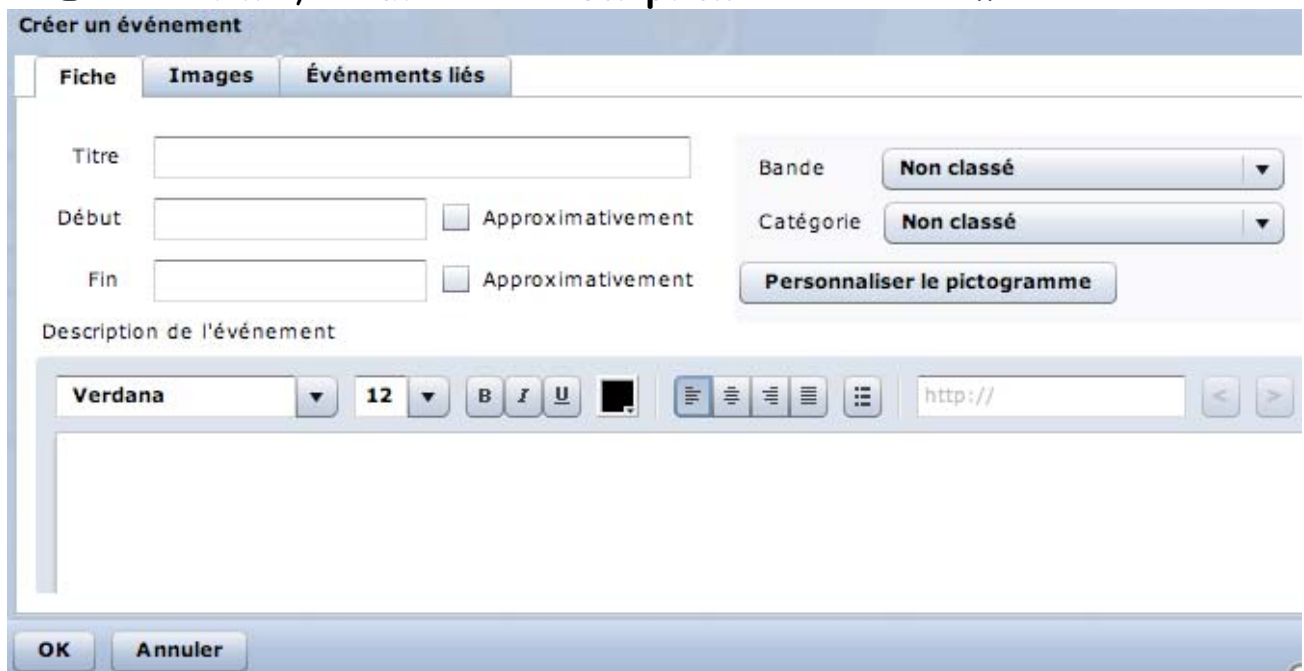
Créer un événement

Fiche | Images | Événements liés

Titre

Début
Approximativement

Fin
Approximativement

Bande
Non classé

Catégorie
Non classé

Personnaliser le pictogramme

Description de l'événement

Verdana
12
B I U

http://

OK
Annuler